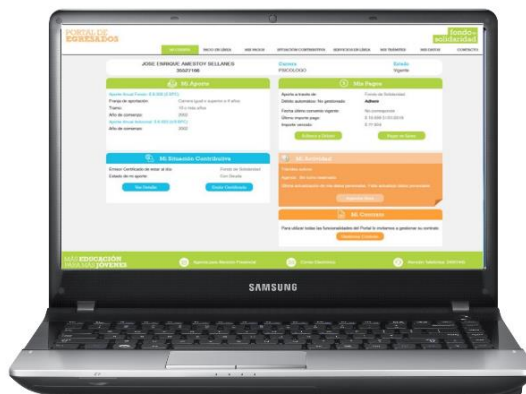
PORTAL DE EGRESADOS

fondo solidaridad

JOSE ENRIQUE AMESTOY SELLANES

Mi Aporte

Mis Pagos

Mi Situación Contributiva

Mi Actividad

Mi Contrato

Para utilizar todas las funcionalidades del Portal lo invitamos a gestionar su contrato

MAS EDUCACIÓN PARA MÁS JÓVENES

SAMSUNG